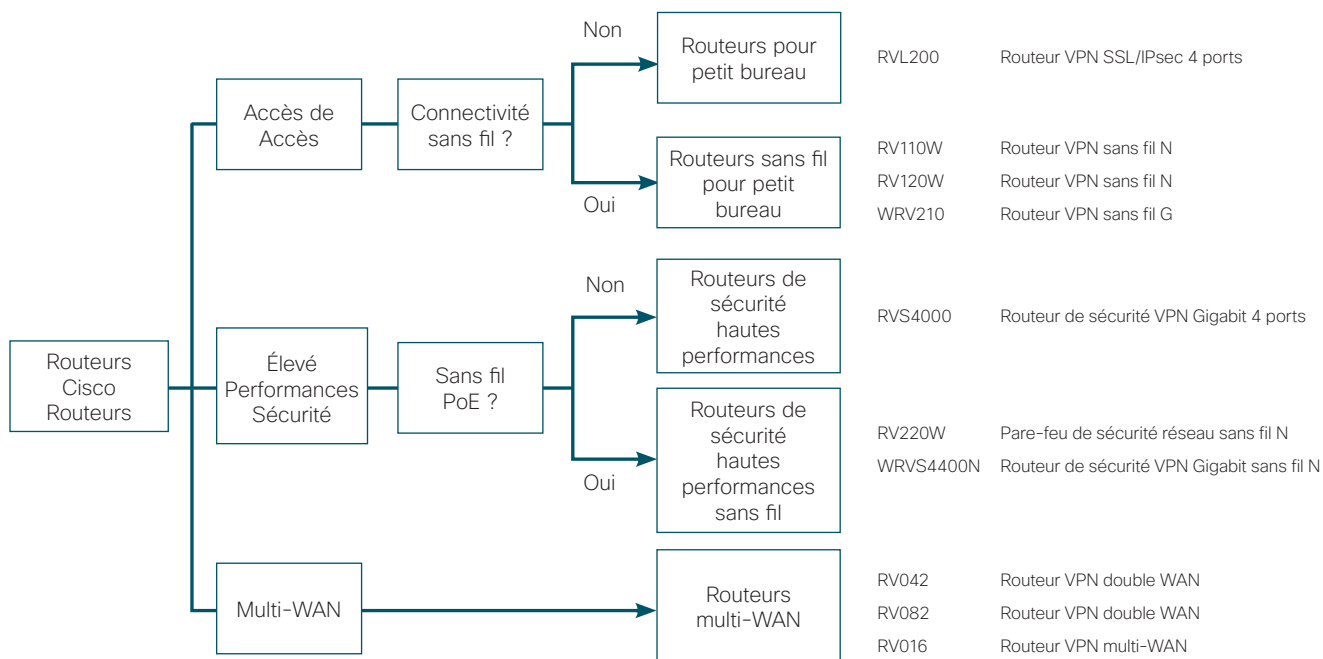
Routeurs Cisco Routeurs

Accès de Accès

Connectivité sans fil ?

Non

Routeurs pour petit bureau

RVL200 Routeur VPN SSL/IPsec 4 ports

Oui

Routeurs sans fil pour petit bureau

RV110W Routeur VPN sans fil N
RV120W Routeur VPN sans fil N
WRV210 Routeur VPN sans fil G

Élevé Performances Sécurité

Sans fil PoE ?

Non

Routeurs de sécurité hautes performances

RVS4000 Routeur de sécurité VPN Gigabit 4 ports

Oui

Routeurs de sécurité hautes performances sans fil

RV220W Pare-feu de sécurité réseau sans fil N
WRVS4400N Routeur de sécurité VPN Gigabit sans fil N

Multi-WAN

Routeurs multi-WAN

RV042 Routeur VPN double WAN
RV082 Routeur VPN double WAN
RV016 Routeur VPN multi-WAN